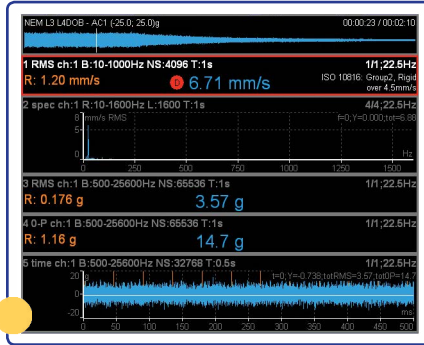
NEM L3 L4DOB - AC1 (-25.0; 25.0)g 00:00:23 / 00:02:10

1 RMS ch:1 B:10-1000Hz NS:4096 T:1s 1/1;22.5Hz
R: 1.20 mm/s 6.71 mm/s ISO 10816: Group2, Rigid over 4.5mm/s

2 spec ch:1 R:10-1600Hz L:1600 T:1s 4/4;22.5Hz
8 mm/s RMS f=0;Y=0.000;tot=6.88
6
4
2
0 0 250 500 750 1000 1250 1500 Hz

3 RMS ch:1 B:500-25600Hz NS:65536 T:1s 1/1;22.5Hz
R: 0.176 g 3.57 g

4 0-P ch:1 B:500-25600Hz NS:65536 T:1s 1/1;22.5Hz
R: 1.16 g 14.7 g

5 time ch:1 B:500-25600Hz NS:32768 T:0.5s 1/1;22.5Hz
g t=0;Y=-0.738;totRMS=3.57;totOP=14.7
20
0
-20
0 50 100 150 200 250 300 350 400 450 500 ms